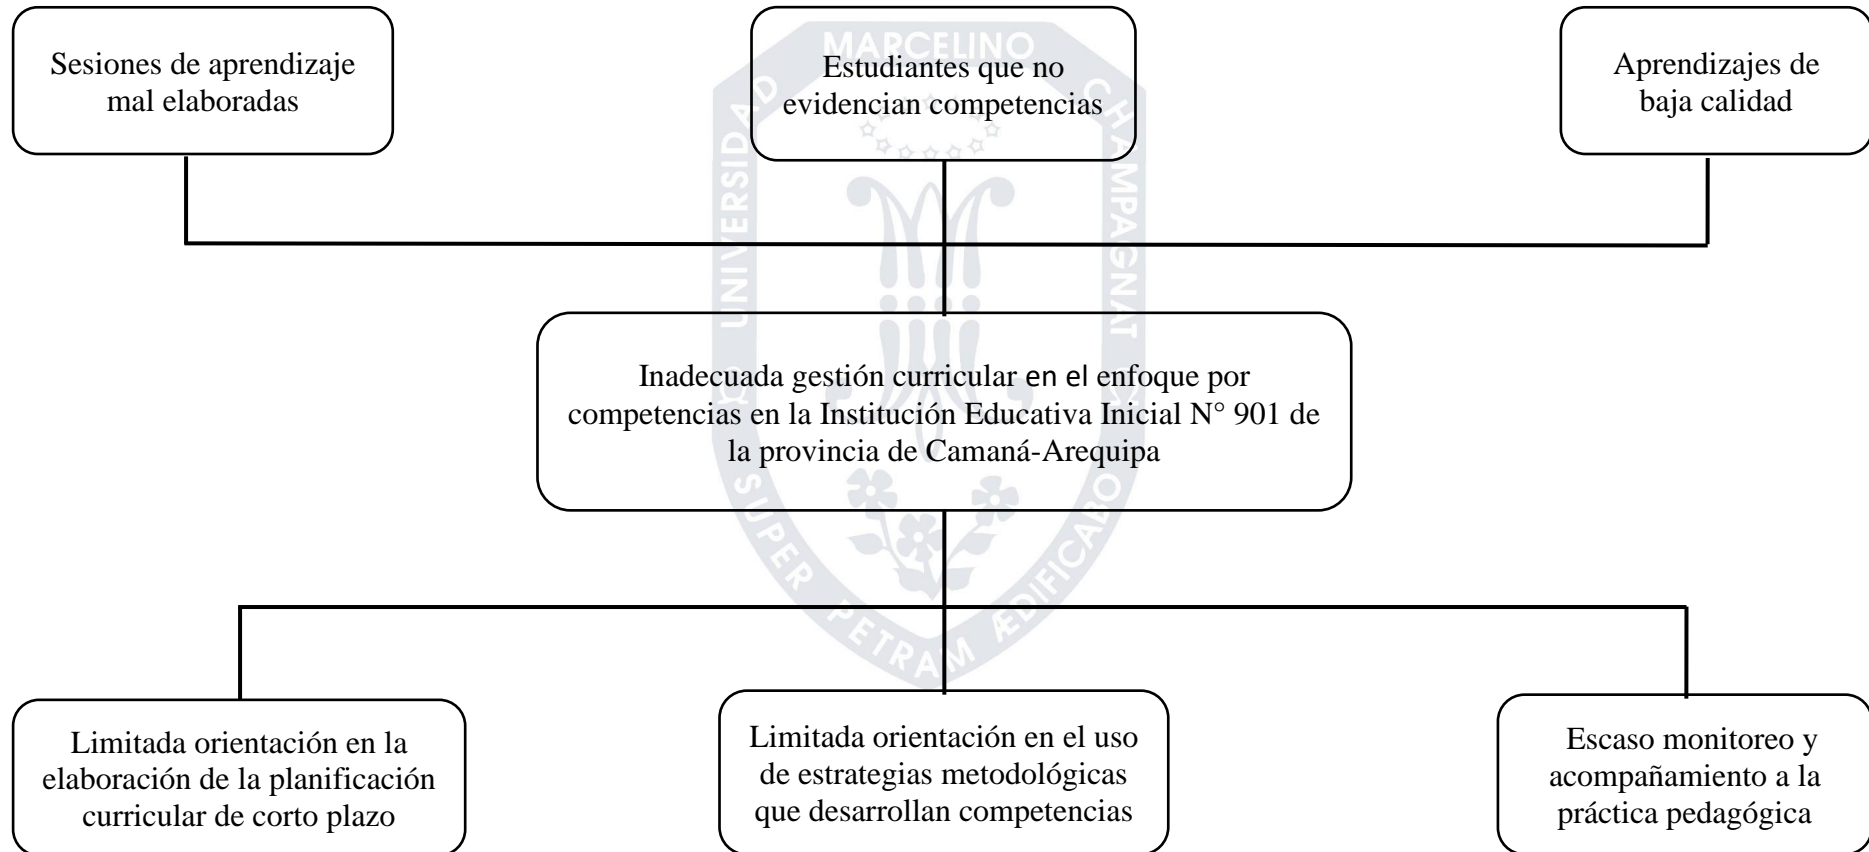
Sesiones de aprendizaje mal elaboradas

Estudiantes que no evidencian competencias

Aprendizajes de baja calidad

Inadecuada gestión curricular en el enfoque por competencias en la Institución Educativa Inicial N° 901 de la provincia de Camaná-Arequipa

Limitada orientación en la elaboración de la planificación curricular de corto plazo

Limitada orientación en el uso de estrategias metodológicas que desarrollan competencias

Escaso monitoreo y acompañamiento a la práctica pedagógica

UNIVERSIDAD MARCELINO CHAMPAGNAT

SUPER PETRAM ÆDIFICABO